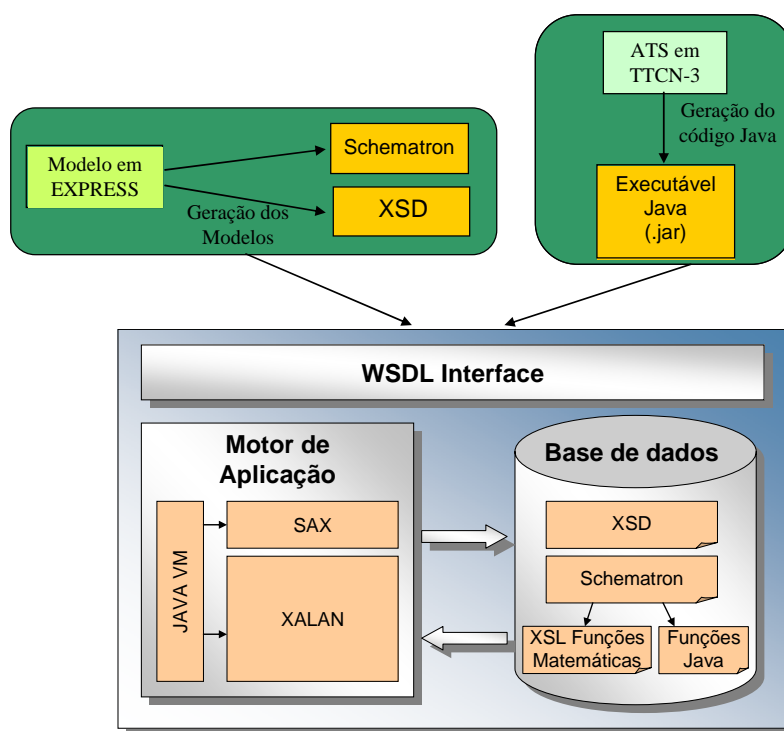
Modelo em EXPRESS

Schematron

XSD

Geração dos Modelos

ATS em TTCN-3

Geração do código Java

Executável Java (.jar)

WSDL Interface

Motor de Aplicação

JAVA VM

SAX

XALAN

Base de dados

XSD

Schematron

XSL Funções Matemáticas

Funções Java